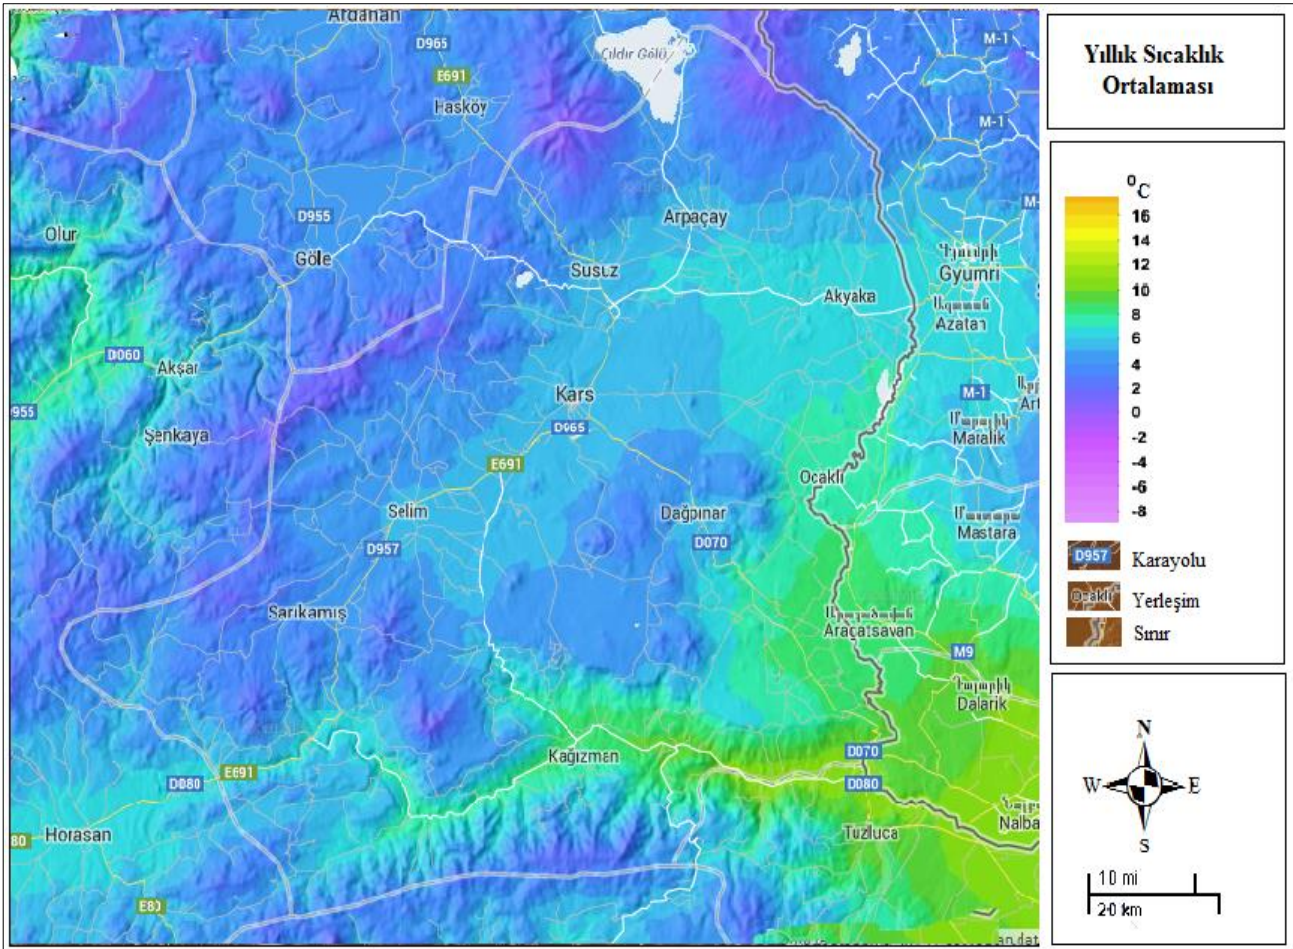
Ardahan
D965
E691
Çıldır Gölü
Hasköy
M-1
M-1
D955
Arpaçay
Olur
Göle
Susuz
Գյումրի
Gyumri
Akyaka
Ազատան
Azatan
D060
Akşar
Kars
M-1
955
D965
Şenkaya
Մարալիկ
Maralik
E691
Ocaklı
Selim
Dağpınar
Մաստարա
Mastara
D957
D070
Sarıkamış
Արաքսավան
Araçatsavan
M9
Դալարիկ
Dalarik
D070
Kağızman
D080
E691
D080
Horasan
80
Tuzluca
Nalba
E80

Yıllık Sıcaklık Ortalaması

$^0C$
16
14
12
10
8
6
4
2
0
-2
-4
-6
-8

D957 Karayolu
Ocaklı Yerleşim
Sınır

N
W
E
S

10 mi
20 km